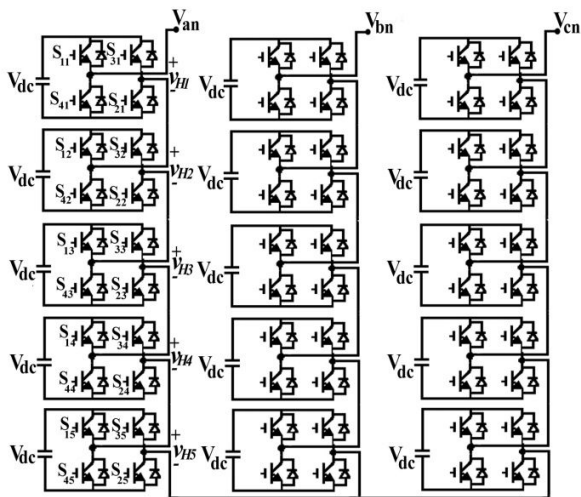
$V_{an}$

$V_{bn}$

$V_{cn}$

$V_{dc}$ $S_{11}$ $S_{31}$ + $v_{H1}$ $S_{41}$ $S_{21}$

$V_{dc}$ $S_{12}$ $S_{32}$ + $v_{H2}$ - $S_{42}$ $S_{22}$

$V_{dc}$ $S_{13}$ $S_{33}$ + $v_{H3}$ - $S_{43}$ $S_{23}$

$V_{dc}$ $S_{14}$ $S_{34}$ + $v_{H4}$ - $S_{44}$ $S_{24}$

$V_{dc}$ $S_{15}$ $S_{35}$ + $v_{H5}$ - $S_{45}$ $S_{25}$

$V_{dc}$

$V_{dc}$

$V_{dc}$

$V_{dc}$

$V_{dc}$

$V_{dc}$

$V_{dc}$

$V_{dc}$

$V_{dc}$

$V_{dc}$